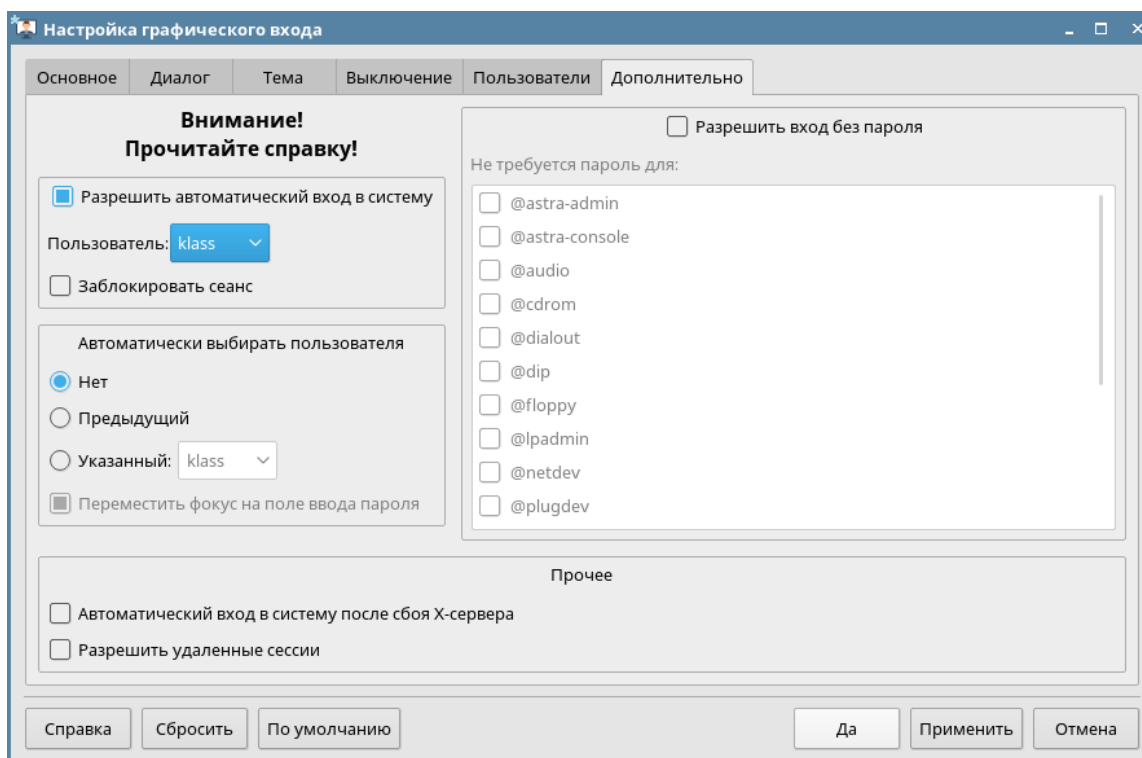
Настройка графического входа

Основное | Диалог | Тема | Выключение | Пользователи | Дополнительно

Внимание!
Прочитайте справку!

Разрешить автоматический вход в систему

Пользователь: klass

Заблокировать сеанс

Автоматически выбирать пользователя

Нет

Предыдущий

Указанный: klass

Переместить фокус на поле ввода пароля

Разрешить вход без пароля

Не требуется пароль для:

@astra-admin
@astra-console
@audio
@cdrom
@dialout
@dip
@floppy
@lpadmin
@netdev
@plugdev

Прочее

Автоматический вход в систему после сбоя X-сервера

Разрешить удаленные сессии

Справка | Сбросить | По умолчанию | Да | Применить | Отмена